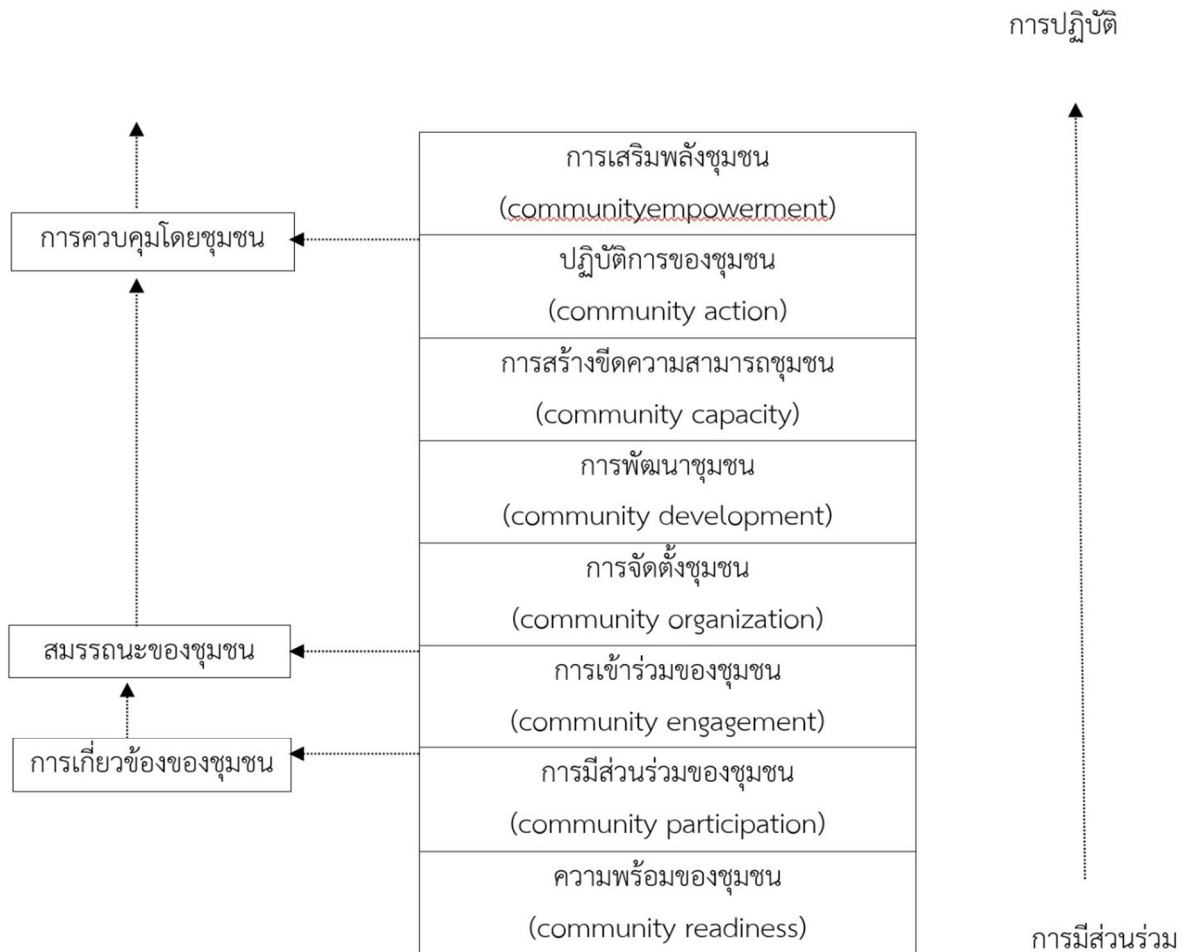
การปฏิบัติ

การเสริมพลังชุมชน
(communityempowerment)

การควบคุมโดยชุมชน

ปฏิบัติการของชุมชน
(community action)

การสร้างขีดความสามารถชุมชน
(community capacity)

การพัฒนาชุมชน
(community development)

การจัดตั้งชุมชน
(community organization)

สมรรถนะของชุมชน

การเข้าร่วมของชุมชน
(community engagement)

การเกี่ยวข้องของชุมชน

การมีส่วนร่วมของชุมชน
(community participation)

ความพร้อมของชุมชน
(community readiness)

การมีส่วนร่วม